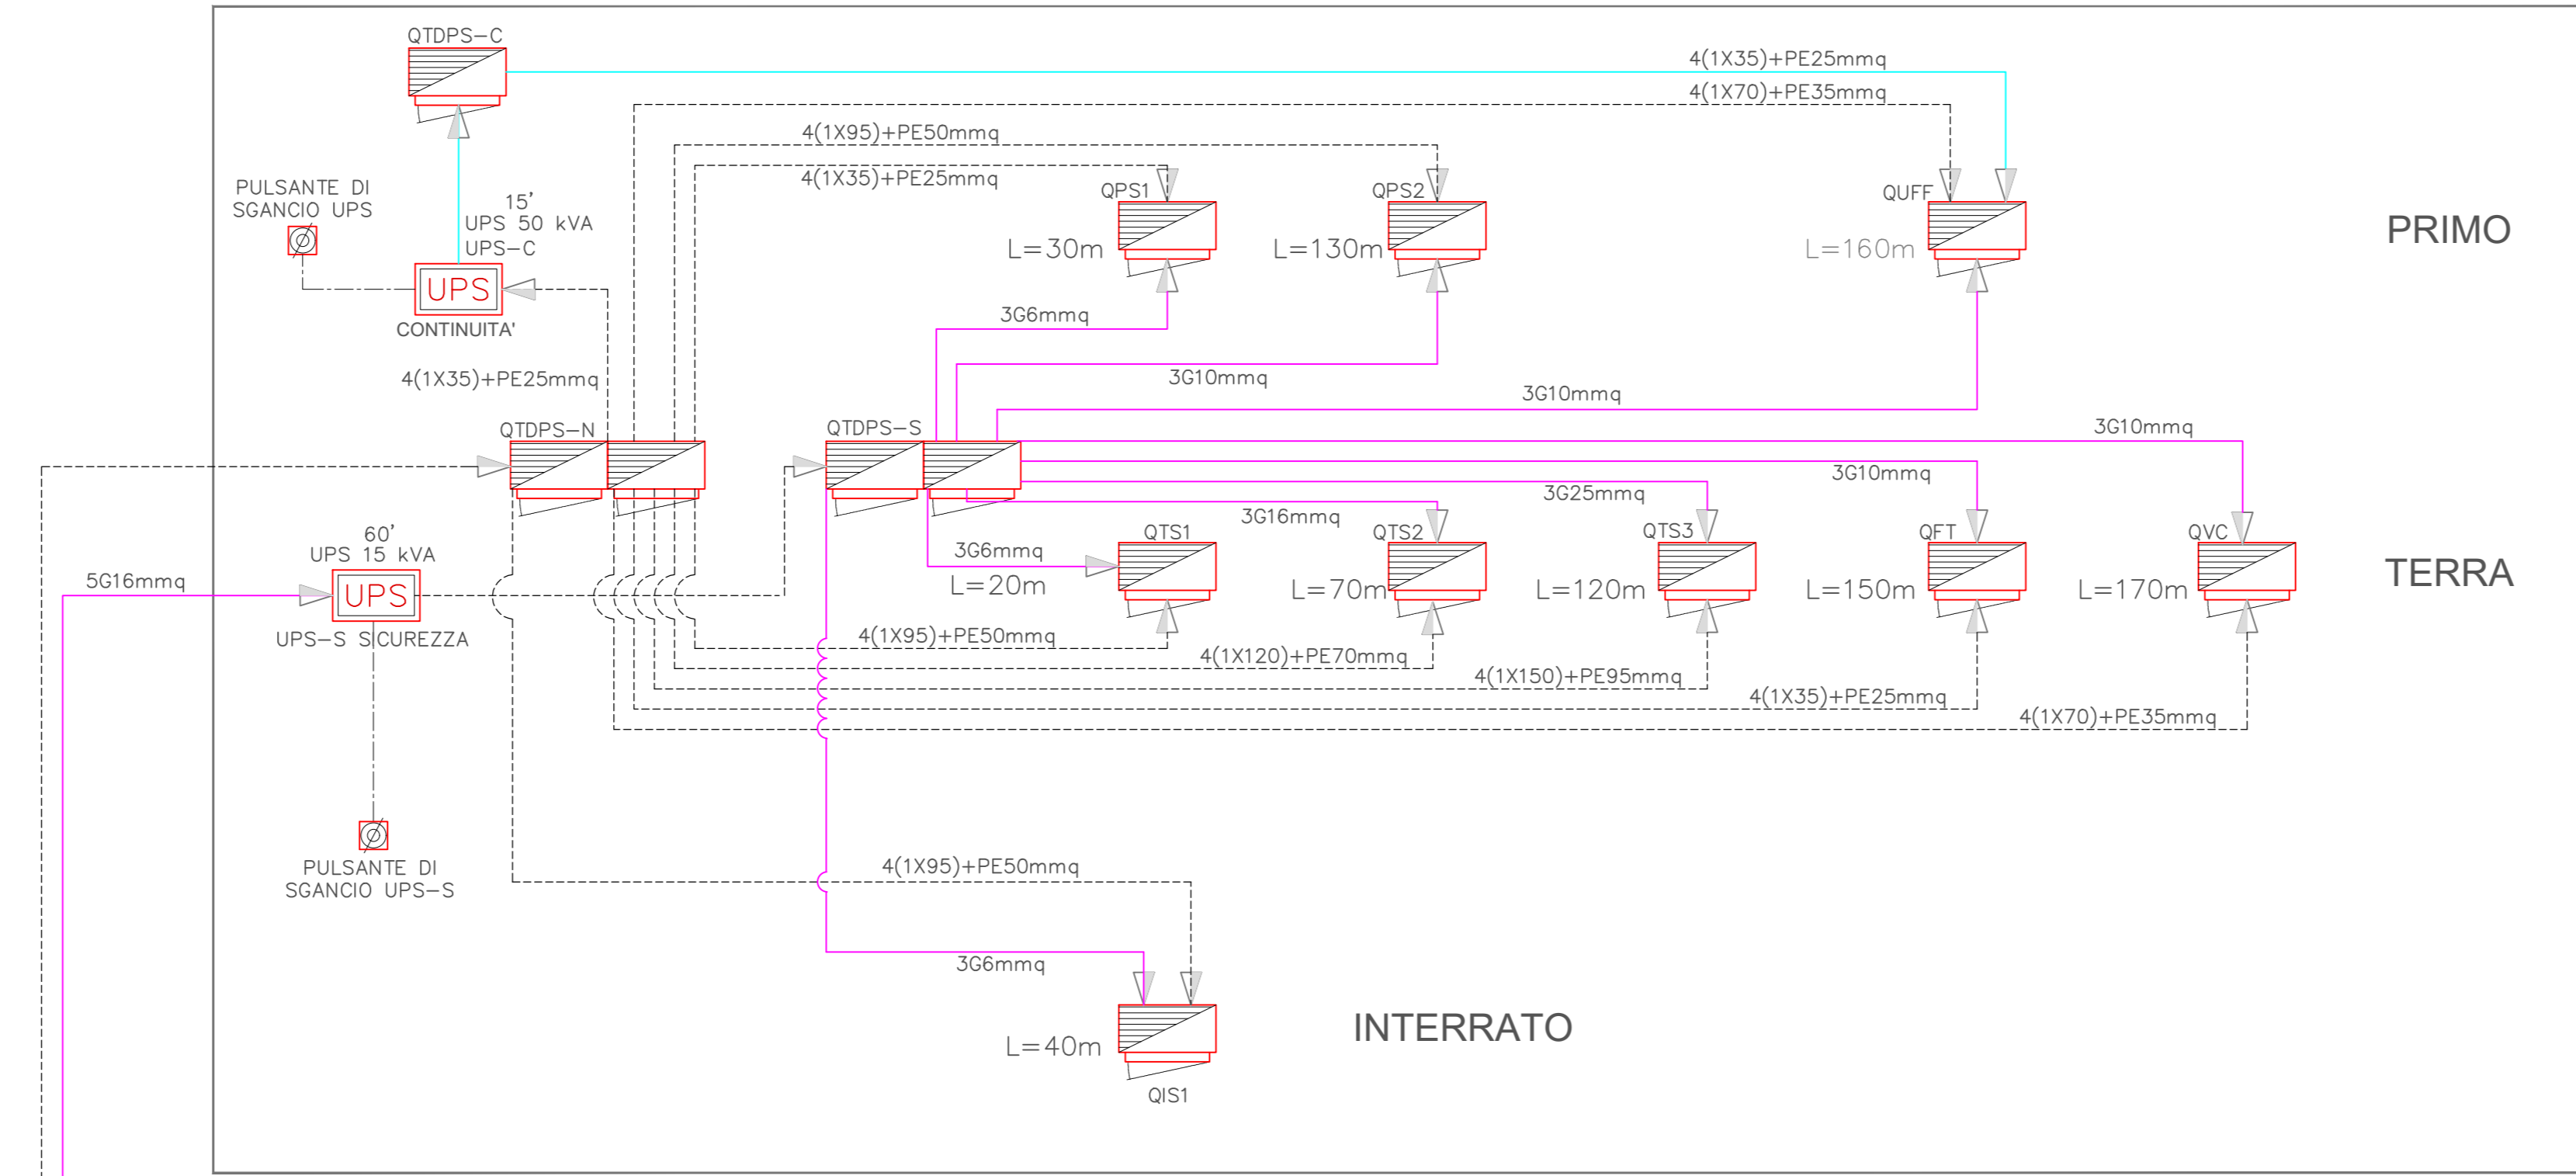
QTDPS–C

4(1X35)+PE25mmq
4(1X70)+PE35mmq
4(1X95)+PE50mmq
4(1X35)+PE25mmq

PULSANTE DI SGANCIO UPS

15'
UPS 50 kVA
UPS–C

UPS
CONTINUITA'

QPS1
L=30m
QPS2
L=130m
QUFF
L=160m

PRIMO

3G6mmq
3G10mmq
3G10mmq

4(1X35)+PE25mmq

QTDPS–N
QTDPS–S

3G10mmq
3G10mmq
3G25mmq
3G16mmq
3G6mmq

60'
UPS 15 kVA
5G16mmq
UPS
UPS–S SICUREZZA

QTS1
L=20m
QTS2
L=70m
QTS3
L=120m
QFT
L=150m
QVC
L=170m

TERRA

4(1X95)+PE50mmq
4(1X120)+PE70mmq
4(1X150)+PE95mmq
4(1X35)+PE25mmq
4(1X70)+PE35mmq

PULSANTE DI SGANCIO UPS–S

4(1X95)+PE50mmq

3G6mmq

L=40m
QIS1

INTERRATO